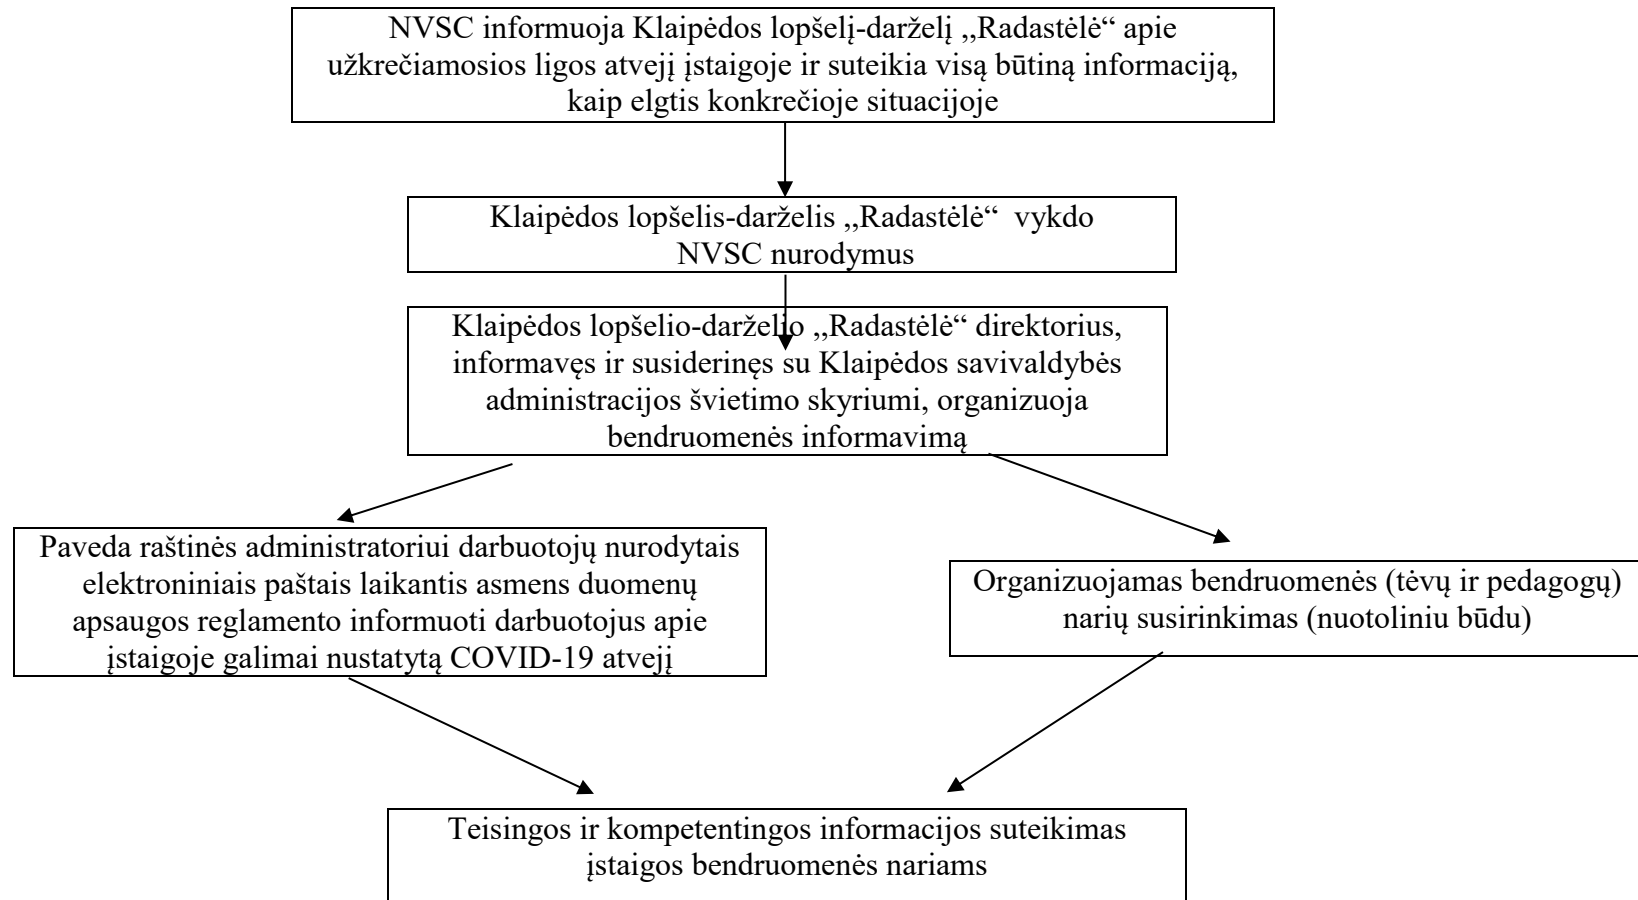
NVSC informuoja Klaipėdos lopšelį-darželį „Radastėlė“ apie užkrečiamosios ligos atvejį įstaigoje ir suteikia visą būtiną informaciją, kaip elgtis konkrečioje situacijoje

Klaipėdos lopšelis-darželis „Radastėlė“ vykdo NVSC nurodymus

Klaipėdos lopšelio-darželio „Radastėlė“ direktorius, informavęs ir susiderinęs su Klaipėdos savivaldybės administracijos švietimo skyriumi, organizuoja bendruomenės informavimą

Paveda raštinės administratoriui darbuotojų nurodytais elektroniniais paštais laikantis asmens duomenų apsaugos reglamento informuoti darbuotojus apie įstaigoje galimai nustatytą COVID-19 atvejį

Organizuojamas bendruomenės (tėvų ir pedagogų) narių susirinkimas (nuotoliniu būdu)

Teisingos ir kompetentingos informacijos suteikimas įstaigos bendruomenės nariams